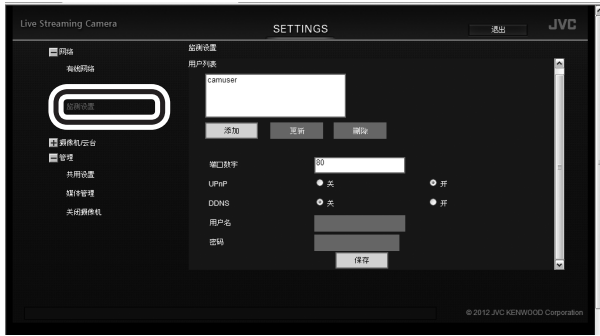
Live Streaming Camera

SETTINGS

退出

JVC

网络

有线网络

监测设置

摄像机/云台

管理

共用设置

媒体管理

关闭摄像机

监测设置

用户列表

camuser

添加

更新

删除

端口数字

80

UPnP

关

开

DDNS

关

开

用户名

密码

保存

© 2012 JVC KENWOOD Corporation